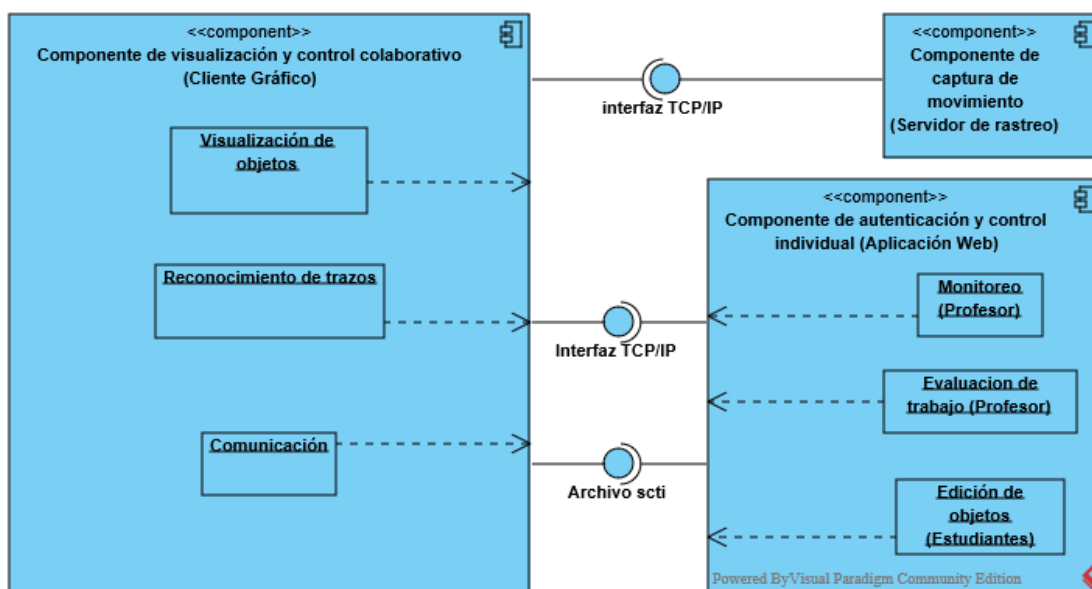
<<component>>
Componente de visualización y control colaborativo
(Cliente Gráfico)

Visualización de objetos

Reconocimiento de trazos

Comunicación

interfaz TCP/IP

<<component>>
Componente de captura de movimiento
(Servidor de rastreo)

<<component>>
Componente de autenticación y control individual (Aplicación Web)

Monitoreo (Profesor)

Evaluacion de trabajo (Profesor)

Edición de objetos (Estudiantes)

Interfaz TCP/IP

Archivo scti

Powered ByVisual Paradigm Community Edition